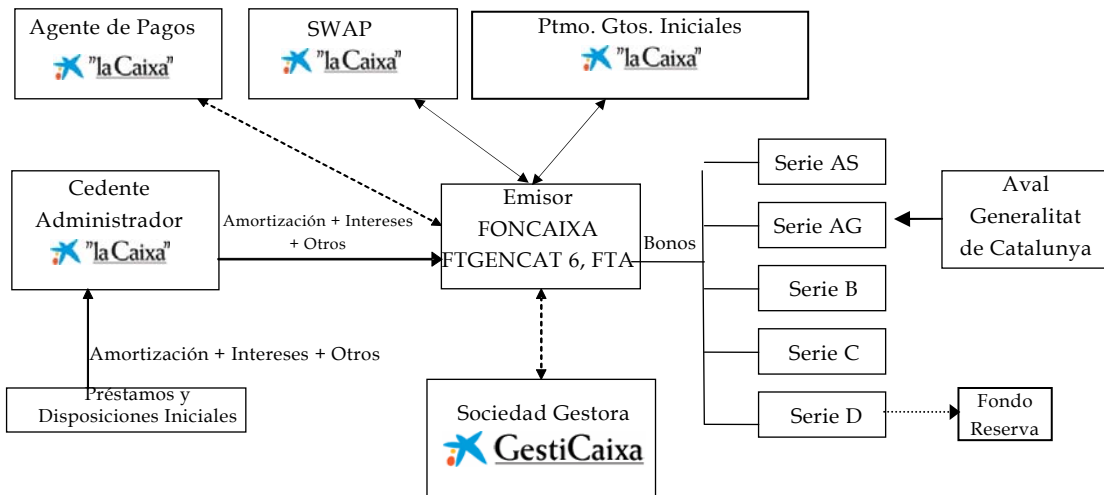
Agente de Pagos
"la Caixa"

SWAP
"la Caixa"

Ptmo. Gtos. Iniciales
"la Caixa"

Cedente
Administrador
"la Caixa"

Amortización + Intereses + Otros

Emisor
FONCAIXA
FTGENCAT 6, FTA

Bonos

Serie AS

Serie AG

Serie B

Serie C

Serie D

Aval
Generalitat
de Catalunya

Fondo
Reserva

Amortización + Intereses + Otros

Préstamos y
Disposiciones Iniciales

Sociedad Gestora
GestiCaixa